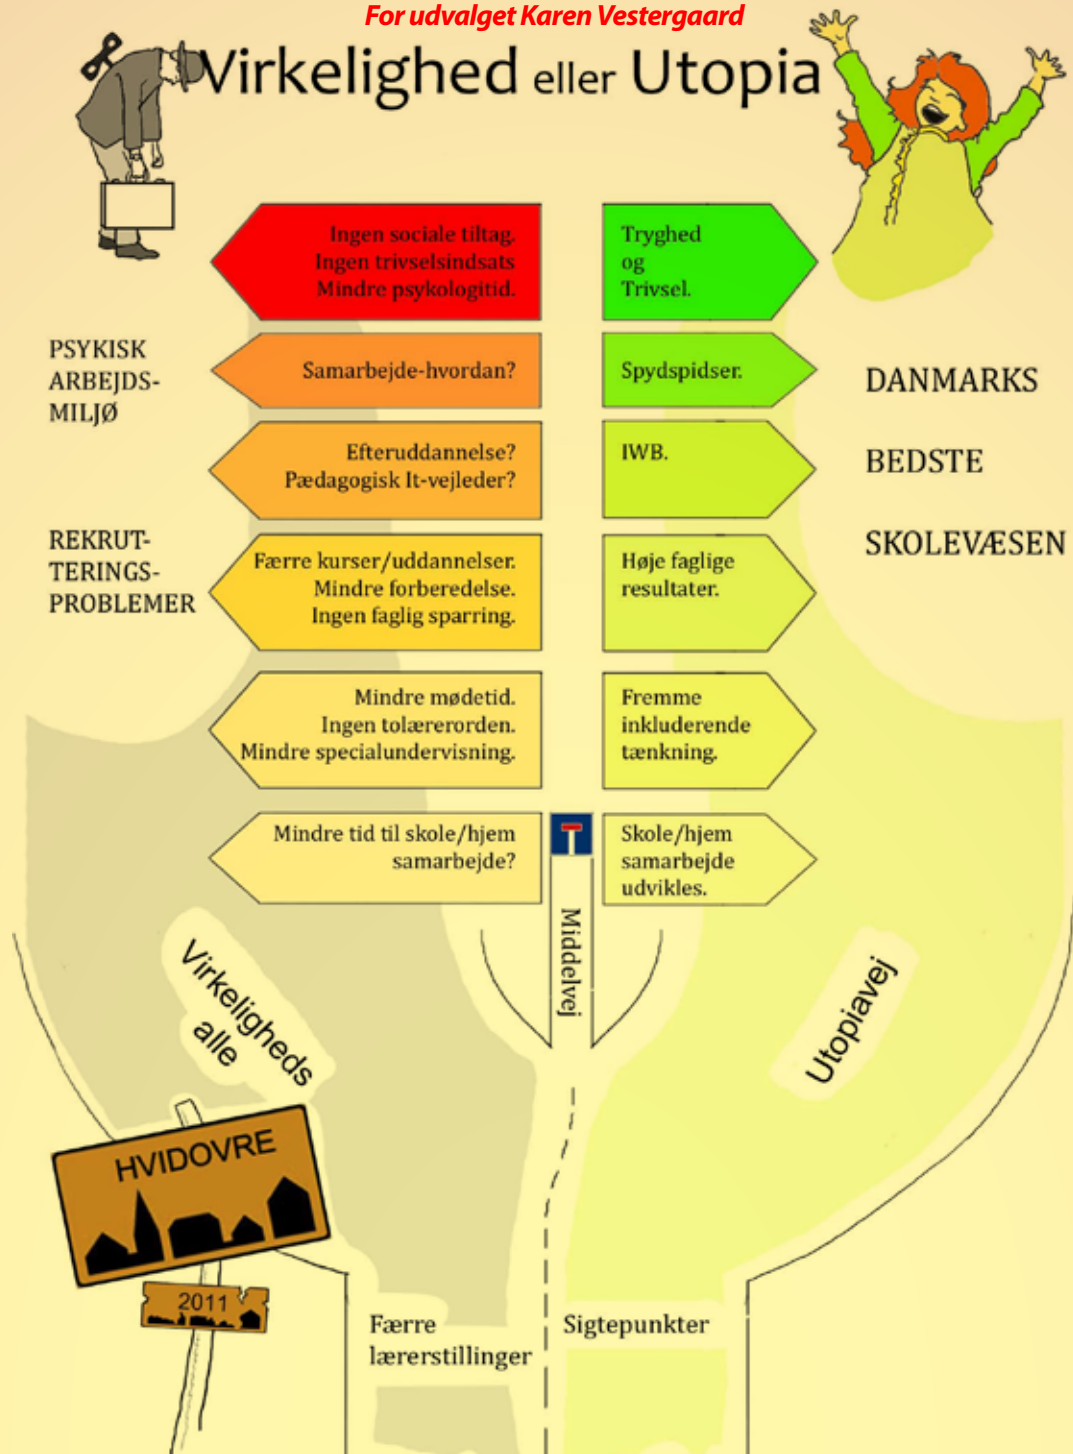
For udvalget Karen Vestergaard

Virkelighed eller Utopia

Ingen sociale tiltag.
Ingen trivselsindsats
Mindre psykologitid.

Tryghed
og
Trivsel.

PSYKISK
ARBEJDS-
MILJØ

Samarbejde-hvordan?

Spydspidser.

DANMARKS

BEDSTE

SKOLEVÆSEN

Efteruddannelse?
Pædagogisk It-vejleder?

IWB.

REKRUT-
TERINGS-
PROBLEMER

Færre kurser/uddannelser.
Mindre forberedelse.
Ingen faglig sparring.

Høje faglige
resultater.

Mindre mødetid.
Ingen tolærerorden.
Mindre specialundervisning.

Fremme
inkluderende
tænkning.

Mindre tid til skole/hjem
samarbejde?

Skole/hjem
samarbejde
udvikles.

Middelvej

Virkeligheds
alle

Utopiavej

HVIDOVRE

2011

Færre
lærerstillinger

Sigtepunkter